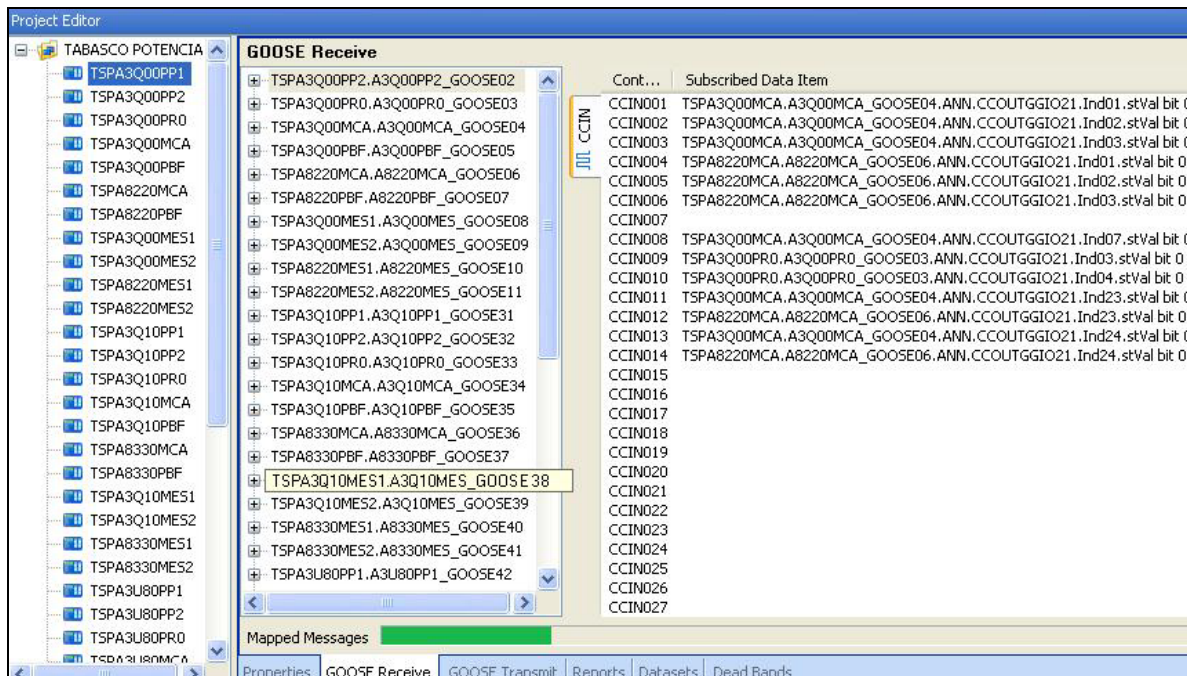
Project Editor

TABASCO POTENCIA
TSPA3Q00PP1
TSPA3Q00PP2
TSPA3Q00PR0
TSPA3Q00MCA
TSPA3Q00PBF
TSPA8220MCA
TSPA8220PBF
TSPA3Q00MES1
TSPA3Q00MES2
TSPA8220MES1
TSPA8220MES2
TSPA3Q10PP1
TSPA3Q10PP2
TSPA3Q10PR0
TSPA3Q10MCA
TSPA3Q10PBF
TSPA8330MCA
TSPA8330PBF
TSPA3Q10MES1
TSPA3Q10MES2
TSPA8330MES1
TSPA8330MES2
TSPA3U80PP1
TSPA3U80PP2
TSPA3U80PR0
TSPA3U80MCA

GOOSE Receive

TSPA3Q00PP2.A3Q00PP2_GOOSE02
TSPA3Q00PR0.A3Q00PR0_GOOSE03
TSPA3Q00MCA.A3Q00MCA_GOOSE04
TSPA3Q00PBF.A3Q00PBF_GOOSE05
TSPA8220MCA.A8220MCA_GOOSE06
TSPA8220PBF.A8220PBF_GOOSE07
TSPA3Q00MES1.A3Q00MES_GOOSE08
TSPA3Q00MES2.A3Q00MES_GOOSE09
TSPA8220MES1.A8220MES_GOOSE10
TSPA8220MES2.A8220MES_GOOSE11
TSPA3Q10PP1.A3Q10PP1_GOOSE31
TSPA3Q10PP2.A3Q10PP2_GOOSE32
TSPA3Q10PR0.A3Q10PR0_GOOSE33
TSPA3Q10MCA.A3Q10MCA_GOOSE34
TSPA3Q10PBF.A3Q10PBF_GOOSE35
TSPA8330MCA.A8330MCA_GOOSE36
TSPA8330PBF.A8330PBF_GOOSE37
TSPA3Q10MES1.A3Q10MES_GOOSE38
TSPA3Q10MES2.A3Q10MES_GOOSE39
TSPA8330MES1.A8330MES_GOOSE40
TSPA8330MES2.A8330MES_GOOSE41
TSPA3U80PP1.A3U80PP1_GOOSE42

CCIN

| Cont... | Subscribed Data Item |
|---|---|
| CCIN001 | TSPA3Q00MCA.A3Q00MCA_GOOSE04.ANN.CCOUTGGIO21.Ind01.stVal bit 0 |
| CCIN002 | TSPA3Q00MCA.A3Q00MCA_GOOSE04.ANN.CCOUTGGIO21.Ind02.stVal bit 0 |
| CCIN003 | TSPA3Q00MCA.A3Q00MCA_GOOSE04.ANN.CCOUTGGIO21.Ind03.stVal bit 0 |
| CCIN004 | TSPA8220MCA.A8220MCA_GOOSE06.ANN.CCOUTGGIO21.Ind01.stVal bit 0 |
| CCIN005 | TSPA8220MCA.A8220MCA_GOOSE06.ANN.CCOUTGGIO21.Ind02.stVal bit 0 |
| CCIN006 | TSPA8220MCA.A8220MCA_GOOSE06.ANN.CCOUTGGIO21.Ind03.stVal bit 0 |
| CCIN007 | |
| CCIN008 | TSPA3Q00MCA.A3Q00MCA_GOOSE04.ANN.CCOUTGGIO21.Ind07.stVal bit 0 |
| CCIN009 | TSPA3Q00PR0.A3Q00PR0_GOOSE03.ANN.CCOUTGGIO21.Ind03.stVal bit 0 |
| CCIN010 | TSPA3Q00PR0.A3Q00PR0_GOOSE03.ANN.CCOUTGGIO21.Ind04.stVal bit 0 |
| CCIN011 | TSPA3Q00MCA.A3Q00MCA_GOOSE04.ANN.CCOUTGGIO21.Ind23.stVal bit 0 |
| CCIN012 | TSPA8220MCA.A8220MCA_GOOSE06.ANN.CCOUTGGIO21.Ind23.stVal bit 0 |
| CCIN013 | TSPA3Q00MCA.A3Q00MCA_GOOSE04.ANN.CCOUTGGIO21.Ind24.stVal bit 0 |
| CCIN014 | TSPA8220MCA.A8220MCA_GOOSE06.ANN.CCOUTGGIO21.Ind24.stVal bit 0 |
| CCIN015 | |
| CCIN016 | |
| CCIN017 | |
| CCIN018 | |
| CCIN019 | |
| CCIN020 | |
| CCIN021 | |
| CCIN022 | |
| CCIN023 | |
| CCIN024 | |
| CCIN025 | |
| CCIN026 | |
| CCIN027 | |

Mapped Messages

Properties | GOOSE Receive | GOOSE Transmit | Reports | Datasets | Dead Bands